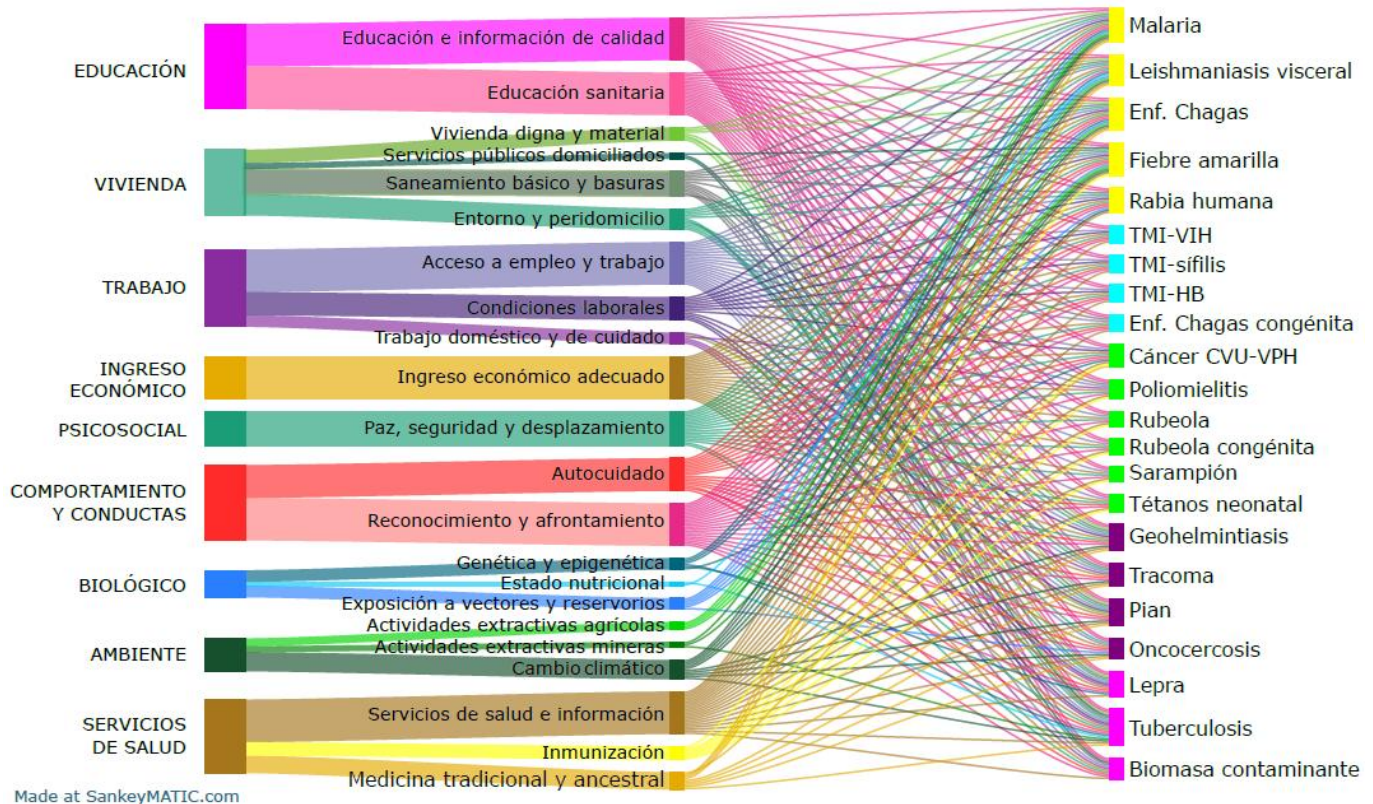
EDUCACIÓN
VIVIENDA
TRABAJO
INGRESO ECONÓMICO
PSICOSOCIAL
COMPORTAMIENTO Y CONDUCTAS
BIOLÓGICO
AMBIENTE
SERVICIOS DE SALUD

Educación e información de calidad
Educación sanitaria
Vivienda digna y material
Servicios públicos domiciliados
Saneamiento básico y basuras
Entorno y peridomicilio
Acceso a empleo y trabajo
Condiciones laborales
Trabajo doméstico y de cuidado
Ingreso económico adecuado
Paz, seguridad y desplazamiento
Autocuidado
Reconocimiento y afrontamiento
Genética y epigenética
Estado nutricional
Exposición a vectores y reservorios
Actividades extractivas agrícolas
Actividades extractivas mineras
Cambio climático
Servicios de salud e información
Inmunización
Medicina tradicional y ancestral

Malaria
Leishmaniasis visceral
Enf. Chagas
Fiebre amarilla
Rabia humana
TMI-VIH
TMI-sífilis
TMI-HB
Enf. Chagas congénita
Cáncer CVU-VPH
Poliomielitis
Rubeola
Rubeola congénita
Sarampión
Tétanos neonatal
Geohelmintiasis
Tracoma
Pian
Oncocercosis
Lepra
Tuberculosis
Biomasa contaminante

Made at SankeyMATIC.com